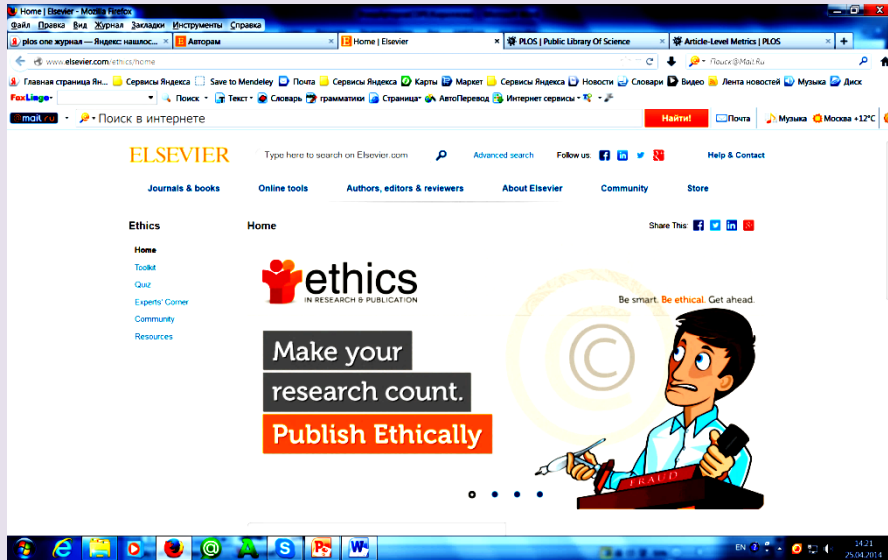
Home | Elsevier - Mozilla Firefox

Файл Правка Вид Журнал Закладки Инструменты Справка

plos one журнал — Яндекс: нашлос... | Авторам | Home | Elsevier | PLOS | Public Library Of Science | Article-Level Metrics | PLOS | +

www.elsevier.com/ethics/home

Поиск@Mail.Ru

Главная страница Ян... | Сервисы Яндекса | Save to Mendeley | Почта | Сервисы Яндекса | Карты | Маркет | Сервисы Яндекса | Новости | Словари | Видео | Лента новостей | Музыка | Диск

FoxLingo | Поиск | Текст | Словарь | грамматики | Страница | АвтоПеревод | Интернет сервисы

mail.ru | Поиск в интернете | Найти! | Почта | Музыка | Москва +12°C

ELSEVIER | Type here to search on Elsevier.com | Advanced search | Follow us: | Help & Contact

Journals & books | Online tools | Authors, editors & reviewers | About Elsevier | Community | Store

Ethics

Home
Toolkit
Quiz
Experts' Corner
Community
Resources

Home

Share This:

ethics
IN RESEARCH & PUBLICATION

Be smart. Be ethical. Get ahead.

Make your
research count.
Publish Ethically

FRAUD

EN 14:21 25.04.2014